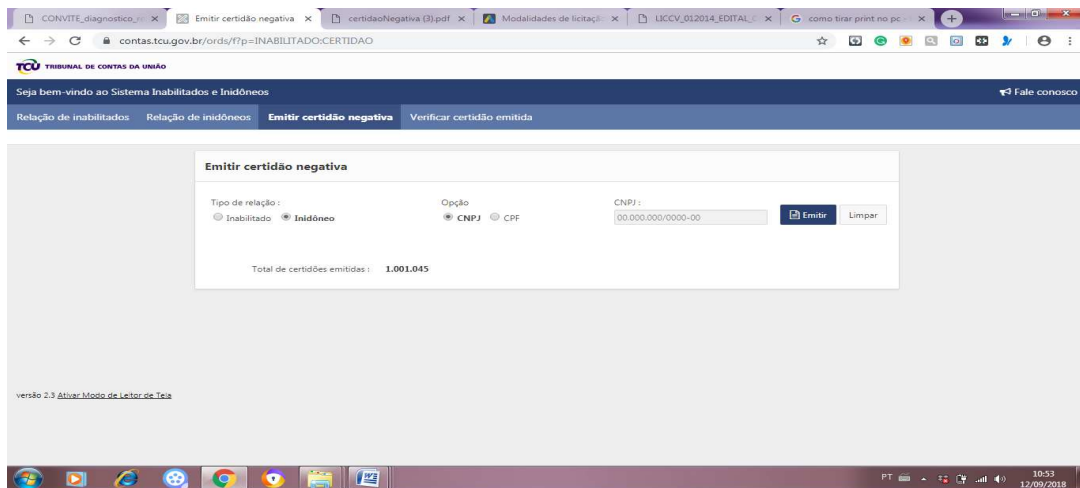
CONVITE_diagnostico_ | Emitir certidão negativa | certidaoNegativa (3).pdf | Modalidades de licitaç | LICCV_012014_EDITAL_ | como tirar print no pc

contas.tcu.gov.br/ords/f?p=INABILITADO:CERTIDAO

TCU TRIBUNAL DE CONTAS DA UNIÃO

Seja bem-vindo ao Sistema Inabilitados e Inidôneos

Fale conosco

Relação de inabilitados | Relação de inidôneos | Emitir certidão negativa | Verificar certidão emitida

Emitir certidão negativa

Tipo de relação :
Inabilitado Inidôneo

Opção
CNPJ CPF

CNPJ :
00.000.000/0000-00

Emitir | Limpar

Total de certidões emitidas : 1.001.045

versão 2.3 Ativar Modo de Leitor de Tela

PT 10:53 12/09/2018